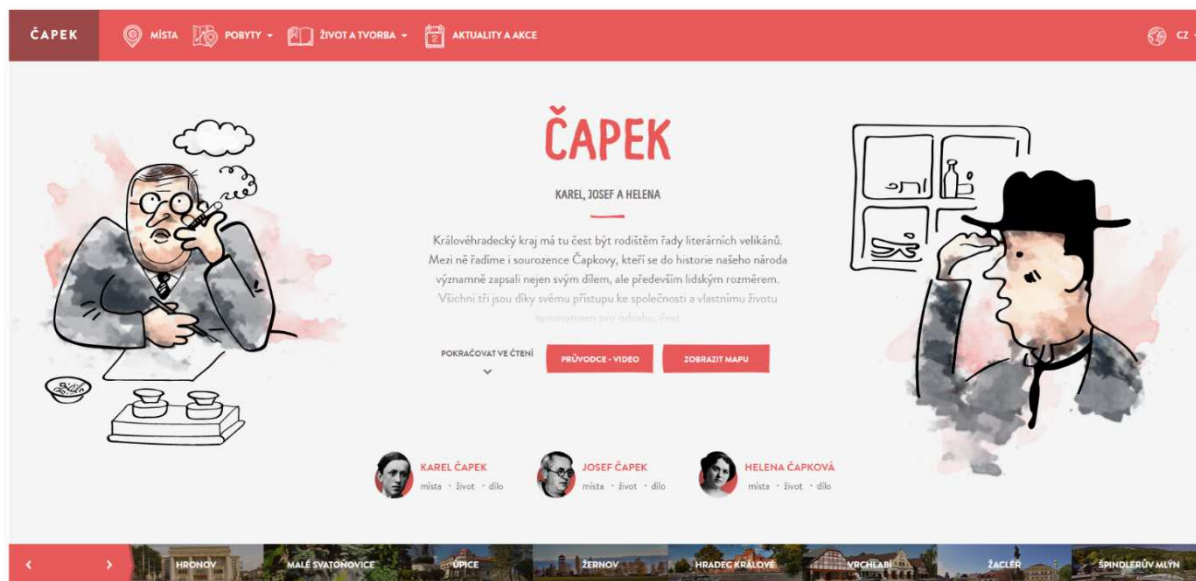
ČAPEK MÍSTA POBYTY ▾ ŽIVOT A TVORBA ▾ AKTUALITY A AKCE CZ

ČAPEK

KAREL, JOSEF A HELENA

Královéhradecký kraj má tu čest být rodištěm řady literárních velikánů. Mezi ně řadíme i sourozence Čapkovy, kteří se do historie našeho národa významně zapsali nejen svým dílem, ale především lidským rozměrem. Všichni tři jsou díky svému přístupu ke společnosti a vlastnímu životu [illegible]

POKRAČOVAT VE ČTENÍ PRŮVODCE - VIDEO ZOBRAZIT MAPU

KAREL ČAPEK místa · život · dílo
JOSEF ČAPEK místa · život · dílo
HELENA ČAPKOVÁ místa · život · dílo

HRONOV MALÉ SVATOŇOVICE ÚPICE ŽERNOV HRADEC KRÁLOVÉ VRCHLABÍ ŽACLÉŘ ŠPINDLERŮV MLÝN